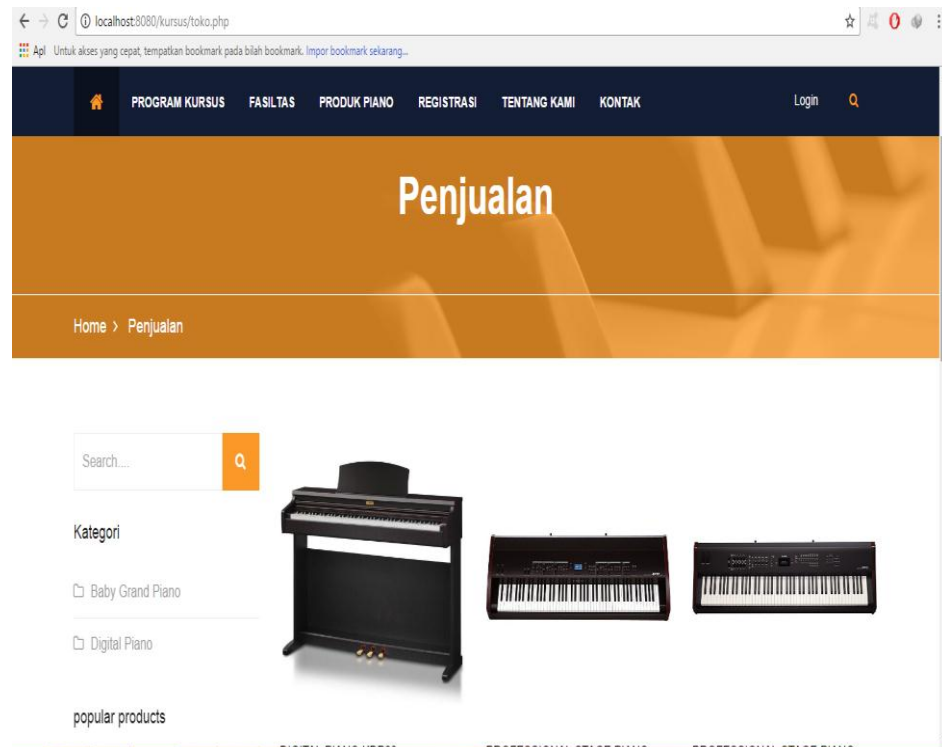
localhost:8080/kursus/toko.php

Apl Untuk akses yang cepat, tempatkan bookmark pada bilah bookmark. Impor bookmark sekarang...

PROGRAM KURSUS FASILTAS PRODUK PIANO REGISTRASI TENTANG KAMI KONTAK Login

Penjualan

Home › Penjualan

Search...

Kategori

Baby Grand Piano

Digital Piano

popular products

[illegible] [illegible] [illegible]